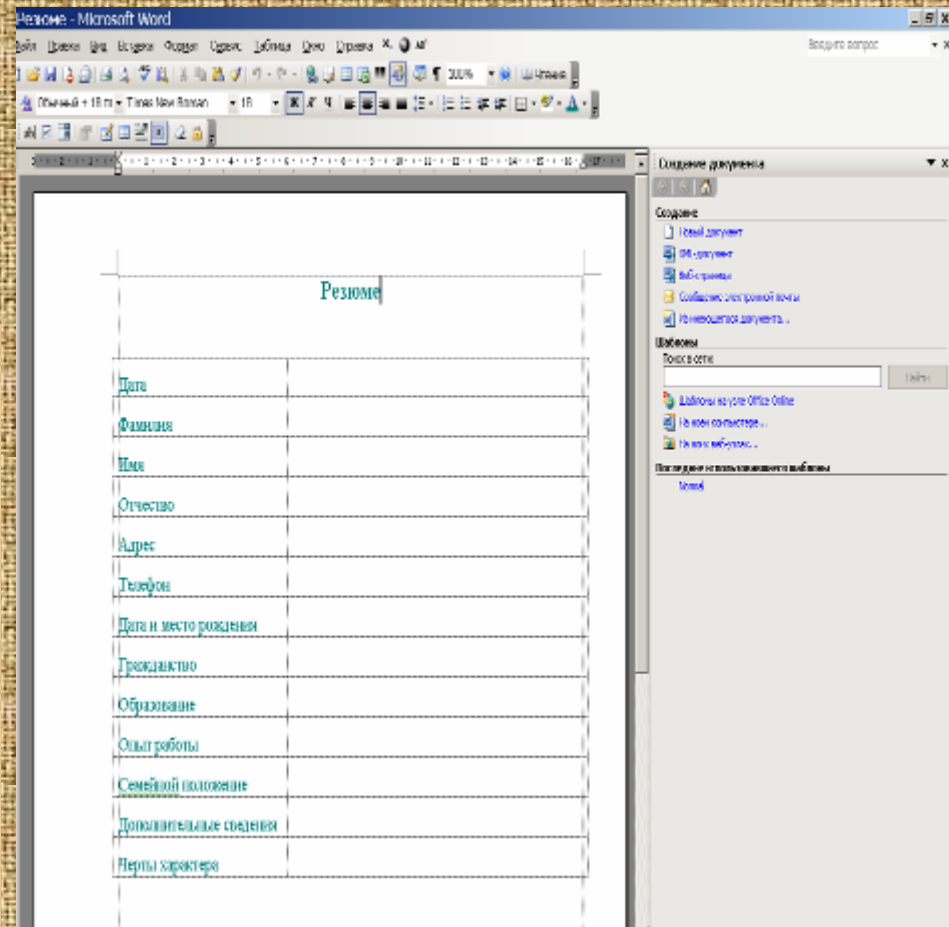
Резюме - Microsoft Word

Файл Правка Вид Вставка Формат Сервис Таблица Окно Справка

Введите вопрос

Обычный + 18 пт Times New Roman 18

100%

Чтение

Создание документа

Создание

Новый документ

XML-документ

Веб-страница

Сообщение электронной почты

Из имеющегося документа...

Шаблоны

Поиск в сети:

Найти

Шаблоны на узле Office Online

На моем компьютере...

На моих веб-узлах...

Последние использовавшиеся шаблоны

Normal

Резюме

| | |
|---|---|
| Дата | |
| Фамилия | |
| Имя | |
| Отчество | |
| Адрес | |
| Телефон | |
| Дата и место рождения | |
| Гражданство | |
| Образование | |
| Опыт работы | |
| Семейной положение | |
| Дополнительные сведения | |
| Черты характера | |